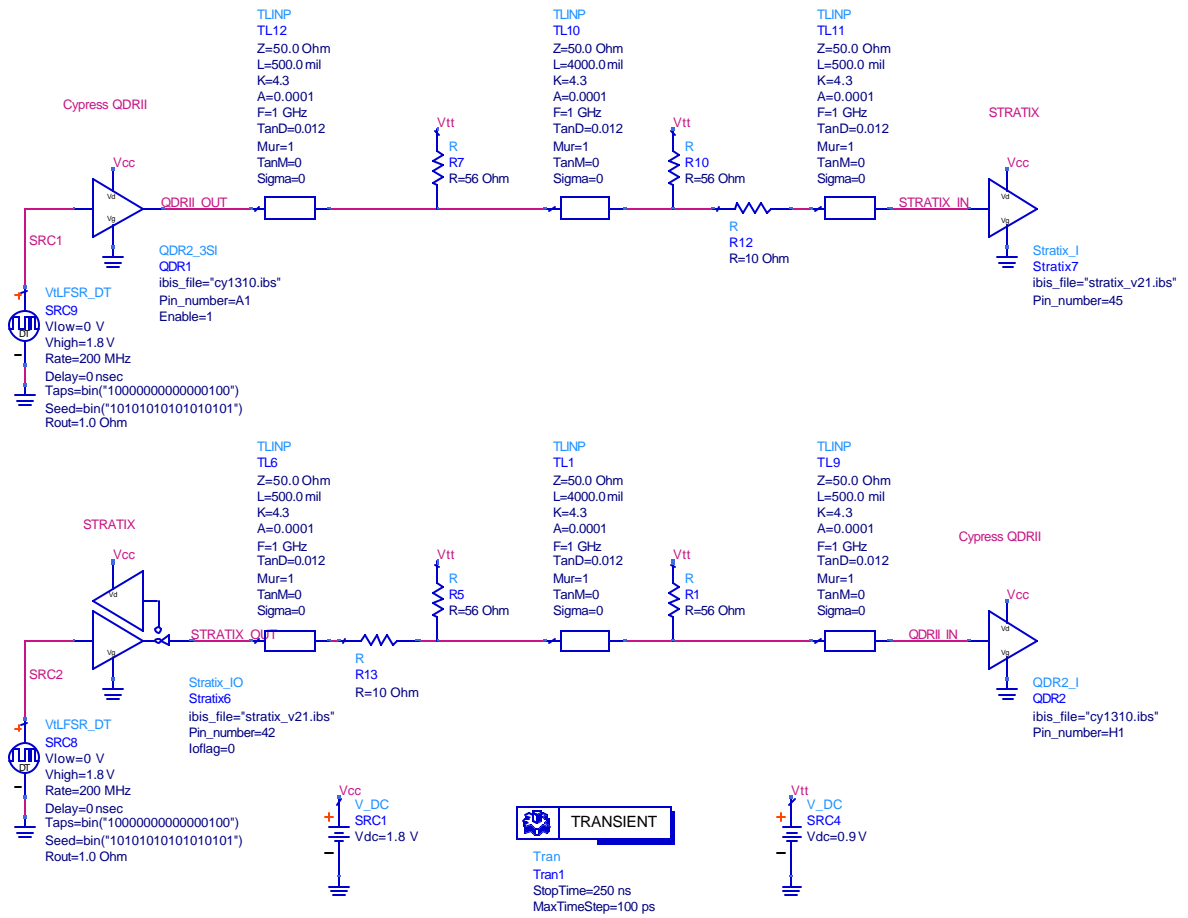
TLINP
TL12
Z=50.0 Ohm
L=500.0 mil
K=4.3
A=0.0001
F=1 GHz
TanD=0.012
Mur=1
TanM=0
Sigma=0

TLINP
TL10
Z=50.0 Ohm
L=4000.0 mil
K=4.3
A=0.0001
F=1 GHz
TanD=0.012
Mur=1
TanM=0
Sigma=0

TLINP
TL11
Z=50.0 Ohm
L=500.0 mil
K=4.3
A=0.0001
F=1 GHz
TanD=0.012
Mur=1
TanM=0
Sigma=0

Cypress QDRII

STRATIX

Vtt
R
R7
R=56 Ohm

Vtt
R
R10
R=56 Ohm

Vcc
Vd
Vg
QDRII_OUT

Vcc
Vd
Vg
STRATIX_IN

SRC1

R
R12
R=10 Ohm

QDR2_3SI
QDR1
ibis_file="cy1310.ibs"
Pin_number=A1
Enable=1

Stratix_I
Stratix7
ibis_file="stratix_v21.ibs"
Pin_number=45

VtLFSR_DT
SRC9
Vlow=0 V
Vhigh=1.8 V
Rate=200 MHz
Delay=0 nsec
Taps=bin("10000000000000100")
Seed=bin("10101010101010101")
Rout=1.0 Ohm

TLINP
TL6
Z=50.0 Ohm
L=500.0 mil
K=4.3
A=0.0001
F=1 GHz
TanD=0.012
Mur=1
TanM=0
Sigma=0

TLINP
TL1
Z=50.0 Ohm
L=4000.0 mil
K=4.3
A=0.0001
F=1 GHz
TanD=0.012
Mur=1
TanM=0
Sigma=0

TLINP
TL9
Z=50.0 Ohm
L=500.0 mil
K=4.3
A=0.0001
F=1 GHz
TanD=0.012
Mur=1
TanM=0
Sigma=0

STRATIX

Cypress QDRII

Vcc
Vd
Vg
STRATIX_OUT

Vtt
R
R5
R=56 Ohm

Vtt
R
R1
R=56 Ohm

Vcc
Vd
Vg
QDRII_IN

SRC2

R
R13
R=10 Ohm

Stratix_IO
Stratix6
ibis_file="stratix_v21.ibs"
Pin_number=42
Ioflag=0

QDR2_I
QDR2
ibis_file="cy1310.ibs"
Pin_number=H1

VtLFSR_DT
SRC8
Vlow=0 V
Vhigh=1.8 V
Rate=200 MHz
Delay=0 nsec
Taps=bin("10000000000000100")
Seed=bin("10101010101010101")
Rout=1.0 Ohm

Vcc
V_DC
SRC1
Vdc=1.8 V

TRANSIENT
Tran
Tran1
StopTime=250 ns
MaxTimeStep=100 ps

Vtt
V_DC
SRC4
Vdc=0.9 V